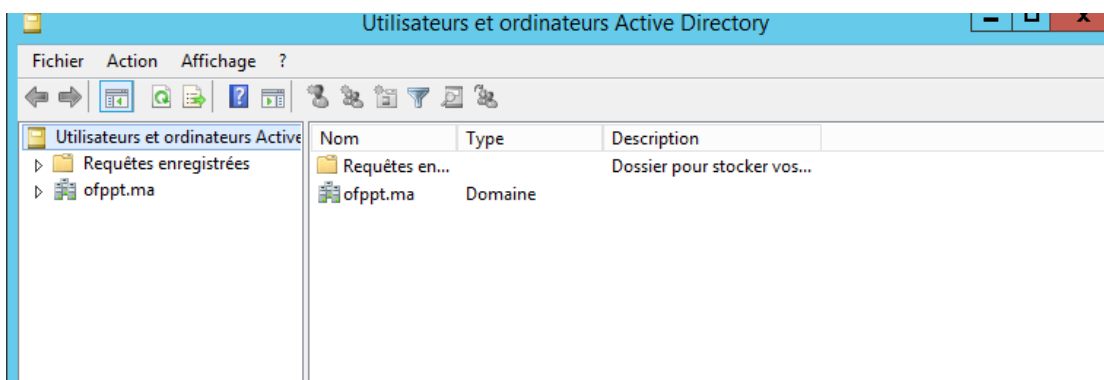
Utilisateurs et ordinateurs Active Directory

Fichier Action Affichage ?

Utilisateurs et ordinateurs Active
Requêtes enregistrées
ofppt.ma

| Nom | Type | Description |
|---|---|---|
| Requêtes en... | | Dossier pour stocker vos... |
| ofppt.ma | Domaine | |